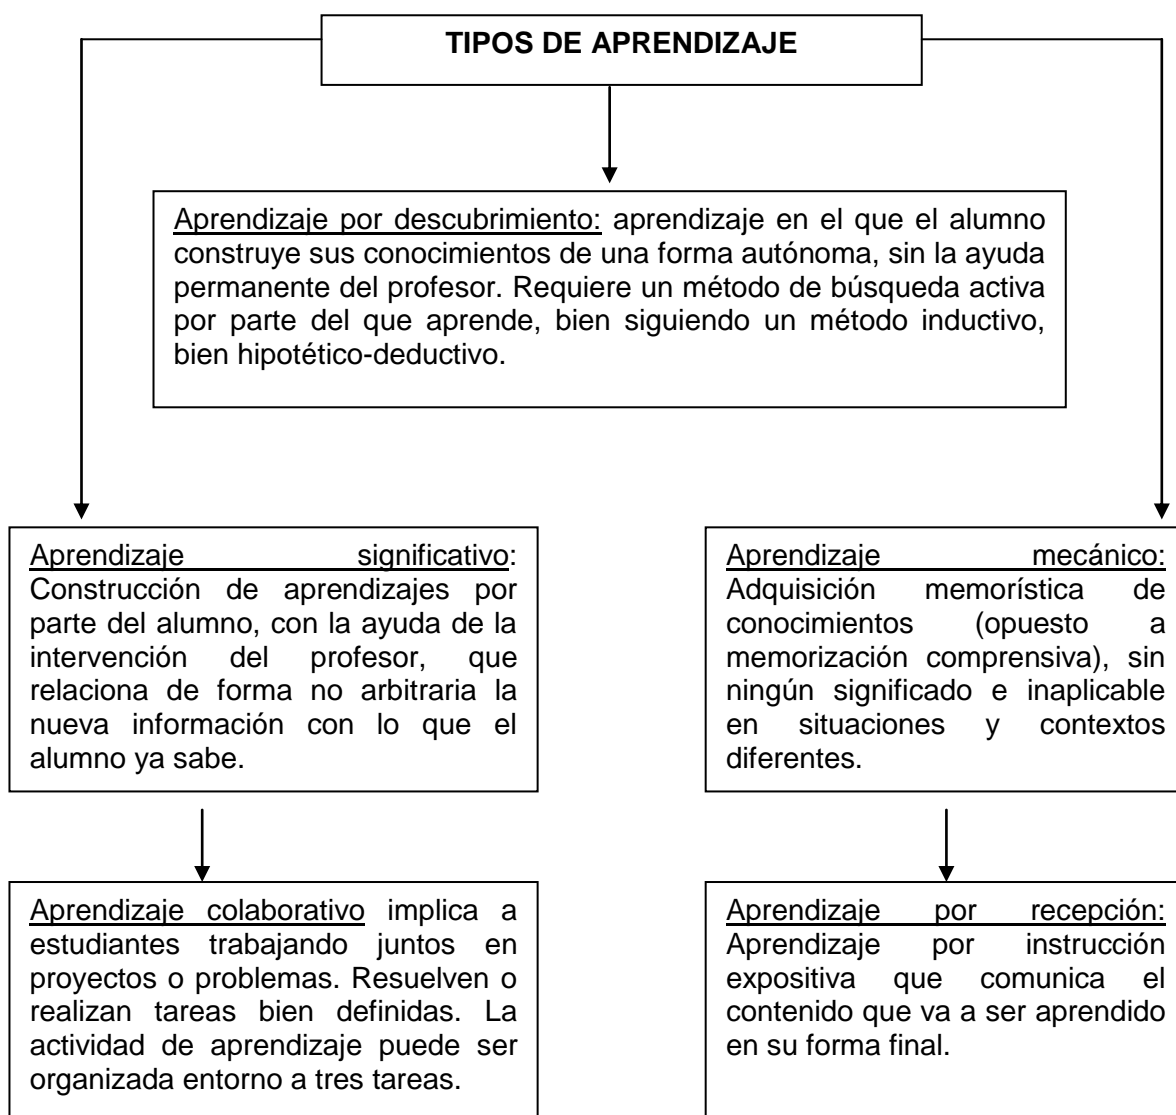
TIPOS DE APRENDIZAJE

Aprendizaje por descubrimiento: aprendizaje en el que el alumno construye sus conocimientos de una forma autónoma, sin la ayuda permanente del profesor. Requiere un método de búsqueda activa por parte del que aprende, bien siguiendo un método inductivo, bien hipotético-deductivo.

Aprendizaje significativo: Construcción de aprendizajes por parte del alumno, con la ayuda de la intervención del profesor, que relaciona de forma no arbitraria la nueva información con lo que el alumno ya sabe.

Aprendizaje colaborativo implica a estudiantes trabajando juntos en proyectos o problemas. Resuelven o realizan tareas bien definidas. La actividad de aprendizaje puede ser organizada entorno a tres tareas.

Aprendizaje mecánico: Adquisición memorística de conocimientos (opuesto a memorización comprensiva), sin ningún significado e inaplicable en situaciones y contextos diferentes.

Aprendizaje por recepción: Aprendizaje por instrucción expositiva que comunica el contenido que va a ser aprendido en su forma final.